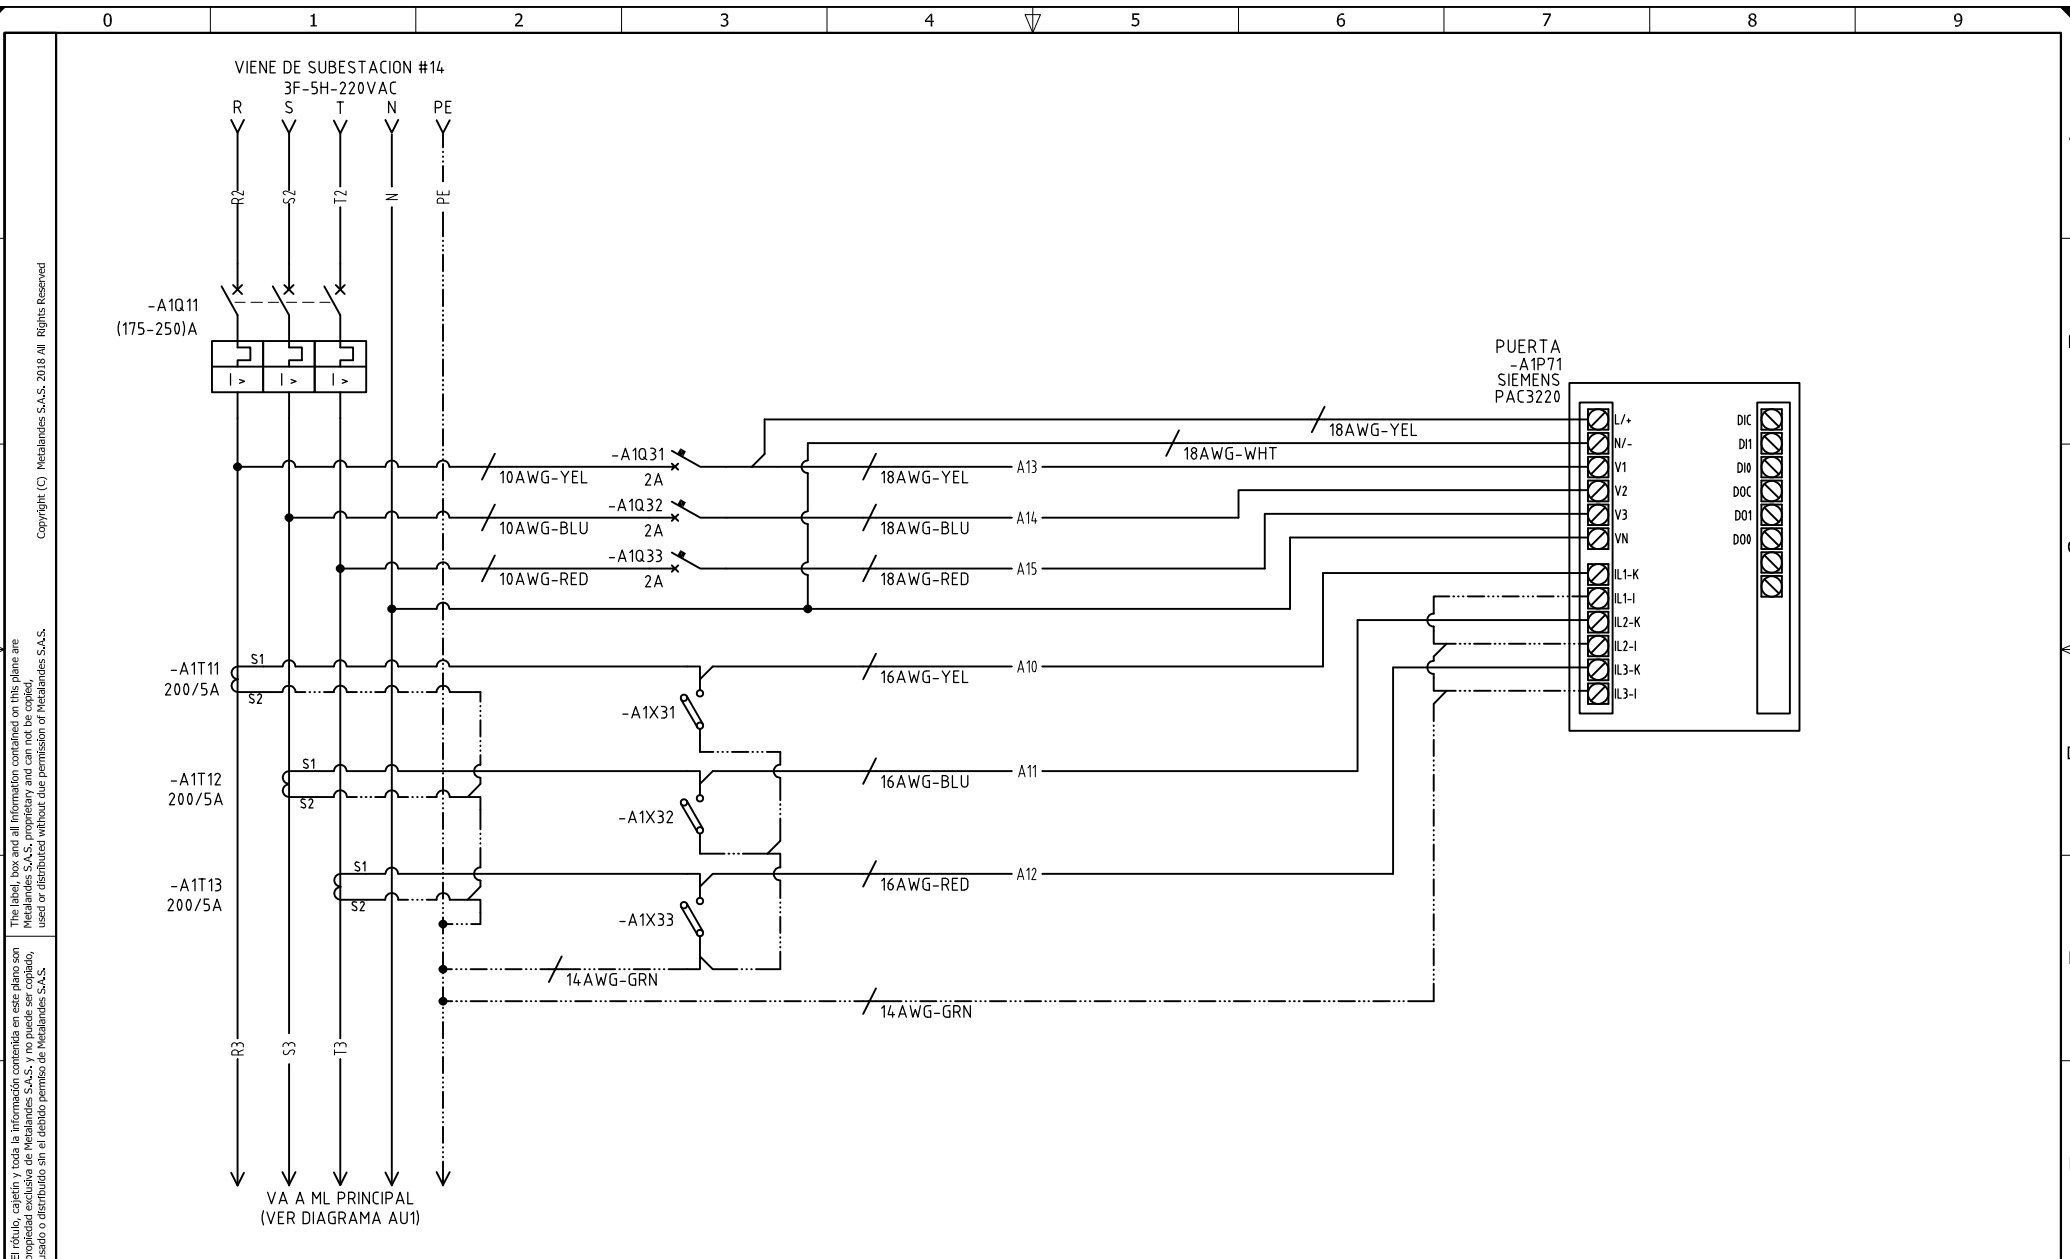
0 1 2 3 4 5 6 7 8 9

Copyright (C) Metalandes S.A.S. 2018 All Rights Reserved

The label, box and all information contained on this plane are Metalandes S.A.S. proprietary and can not be copied, used or distributed without due permission of Metalandes S.A.S.

El rótulo, cajetín y toda la información contenida en este plano son propiedad exclusiva de Metalandes S.A.S. y no puede ser copiado, usado o distribuido sin el debido permiso de Metalandes S.A.S.

VIENE DE SUBESTACION #14
3F-5H-220VAC
R S T N PE

R2 S2 T2 N PE

-A1Q11
(175-250)A

I > I > I >

PUERTA
-A1P71
SIEMENS
PAC3220

18AWG-YEL
18AWG-WHT

-A1Q31
2A
10AWG-YEL
18AWG-YEL
A13

-A1Q32
2A
10AWG-BLU
18AWG-BLU
A14

-A1Q33
2A
10AWG-RED
18AWG-RED
A15

L/+
N/-
V1
V2
V3
VN
IL1-K
IL1-I
IL2-K
IL2-I
IL3-K
IL3-I

DIC
DI1
DI0
DOC
DO1
DO0

-A1T11
200/5A
S1
S2
16AWG-YEL
A10
-A1X31

-A1T12
200/5A
S1
S2
16AWG-BLU
A11
-A1X32

-A1T13
200/5A
S1
S2
16AWG-RED
A12
-A1X33

14AWG-GRN
14AWG-GRN

R3 S3 T3

VA A ML PRINCIPAL
(VER DIAGRAMA AU1)